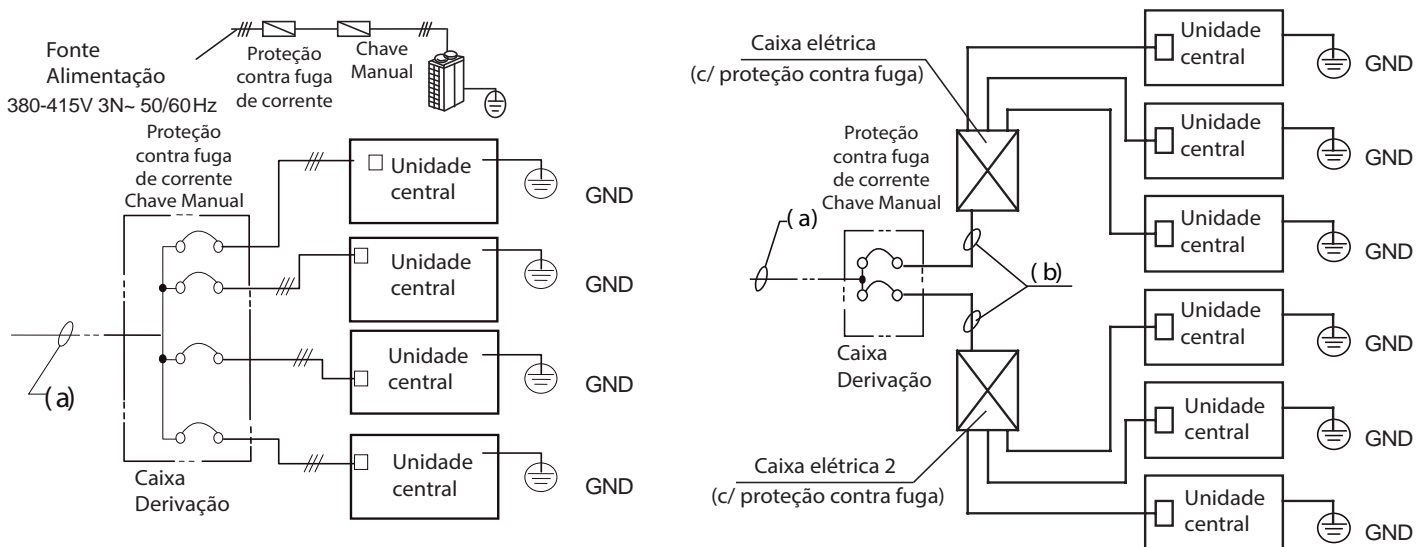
Fonte Alimentação
380-415V 3N~ 50/60Hz

Proteção contra fuga de corrente

Chave Manual

Proteção contra fuga de corrente
Chave Manual

Unidade central
GND

Unidade central
GND

Unidade central
GND

Unidade central
GND

(a)

Caixa Derivação

Caixa elétrica
(c/ proteção contra fuga)

Proteção contra fuga de corrente
Chave Manual

(a)

(b)

Caixa Derivação

Caixa elétrica 2
(c/ proteção contra fuga)

Unidade central
GND

Unidade central
GND

Unidade central
GND

Unidade central
GND

Unidade central
GND

Unidade central
GND